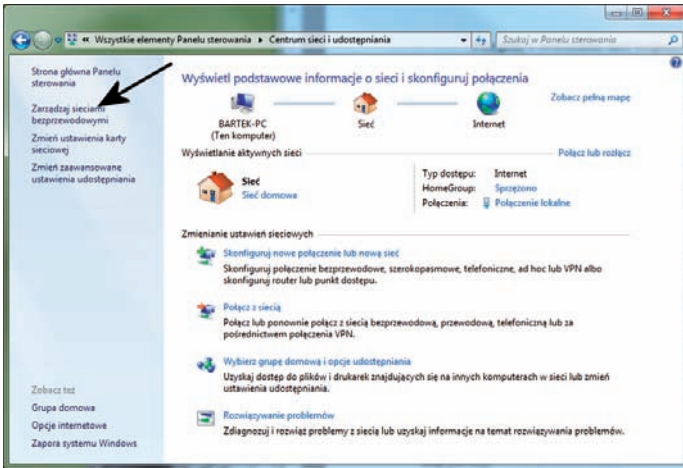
« Wszystkie elementy Panelu sterowania ▸ Centrum sieci i udostępniania

Szukaj w Panelu sterowania

Strona główna Panelu sterowania

Zarządzaj sieciami bezprzewodowymi

Zmień ustawienia karty sieciowej

Zmień zaawansowane ustawienia udostępniania

Wyświetl podstawowe informacje o sieci i skonfiguruj połączenia

Zobacz pełną mapę

BARTEK-PC (Ten komputer)

Sieć

Internet

Wyświetlanie aktywnych sieci

Połącz lub rozłącz

Sieć
Sieć domowa

Typ dostępu: Internet
HomeGroup: Sprzężono
Połączenia: Połączenie lokalne

Zmienianie ustawień sieciowych

Skonfiguruj nowe połączenie lub nową sieć
Skonfiguruj połączenie bezprzewodowe, szerokopasmowe, telefoniczne, ad hoc lub VPN albo skonfiguruj router lub punkt dostępu.

Połącz z siecią
Połącz lub ponownie połącz z siecią bezprzewodową, przewodową, telefoniczną lub za pośrednictwem połączenia VPN.

Wybierz grupę domową i opcje udostępniania
Uzyskaj dostęp do plików i drukarek znajdujących się na innych komputerach w sieci lub zmień ustawienia udostępniania.

Rozwiązywanie problemów
Zdiagnozuj i rozwiąż problemy z siecią lub uzyskaj informacje na temat rozwiązywania problemów.

Zobacz też

Grupa domowa

Opcje internetowe

Zapora systemu Windows